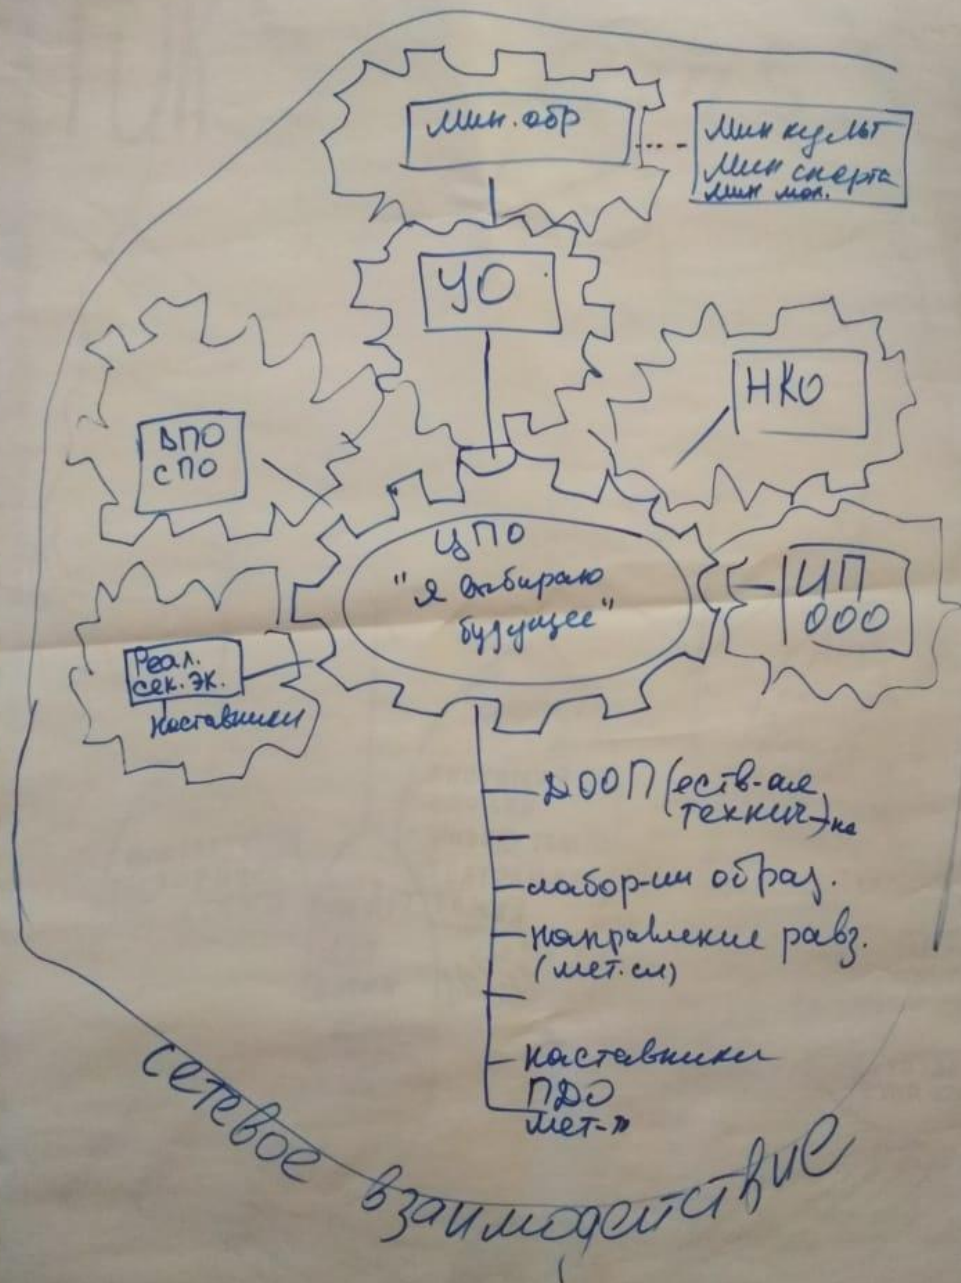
Мин.обр

Мин культ
Мин спорта
Мин мол.

УО

НКО

ВПО
СПО

ЦПО
"Я выбираю будущее"

ИП
ООО

Реал.
сек. эк.
Наставники

ДООП (еств-ые технич-ие)

лабор-ии образ.

направление разв. (мет.сл)

наставники
ПДО
мет-ы

сетевое взаимодействие